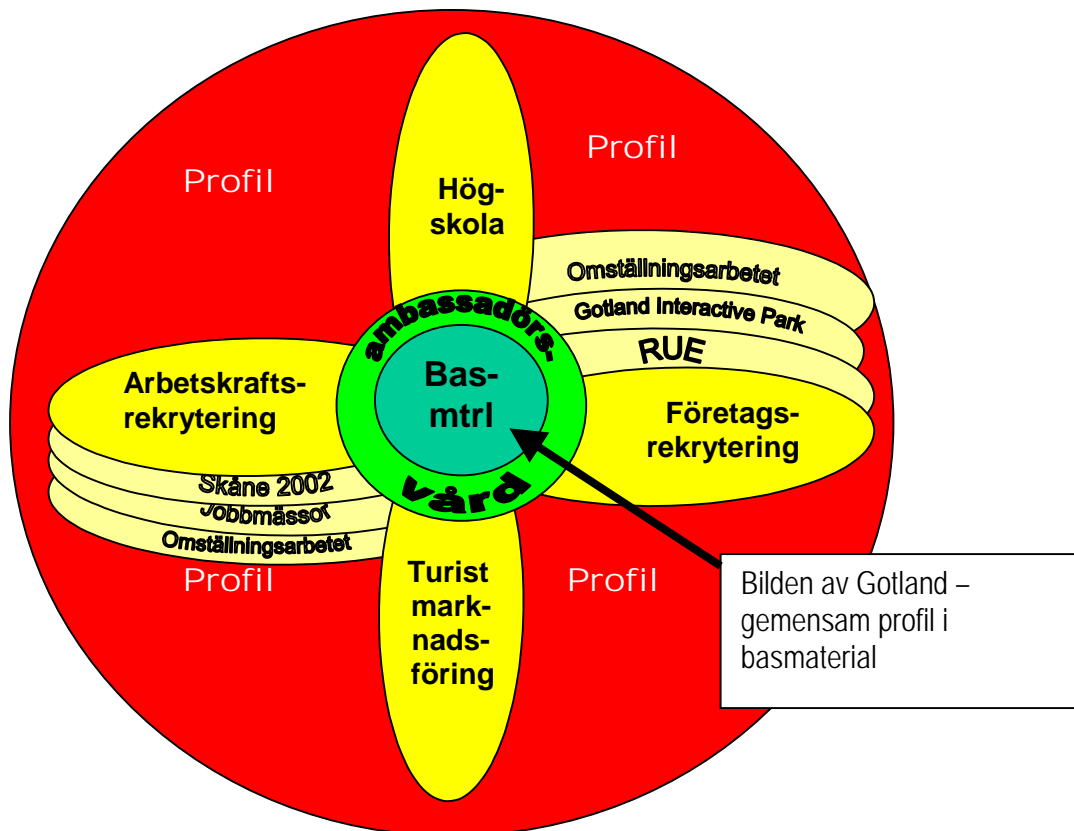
Profil

Profil

Högskola

Omställningsarbetet

Gotland Interactive Park

RUE

ambassadörsvård

Bas-mtrl

Arbetskraftsrekrytering

Företagsrekrytering

Skåne 2002

Jobbmässor

Omställningsarbetet

Profil

Profil

Turist marknadsföring

Bilden av Gotland – gemensam profil i basmaterial